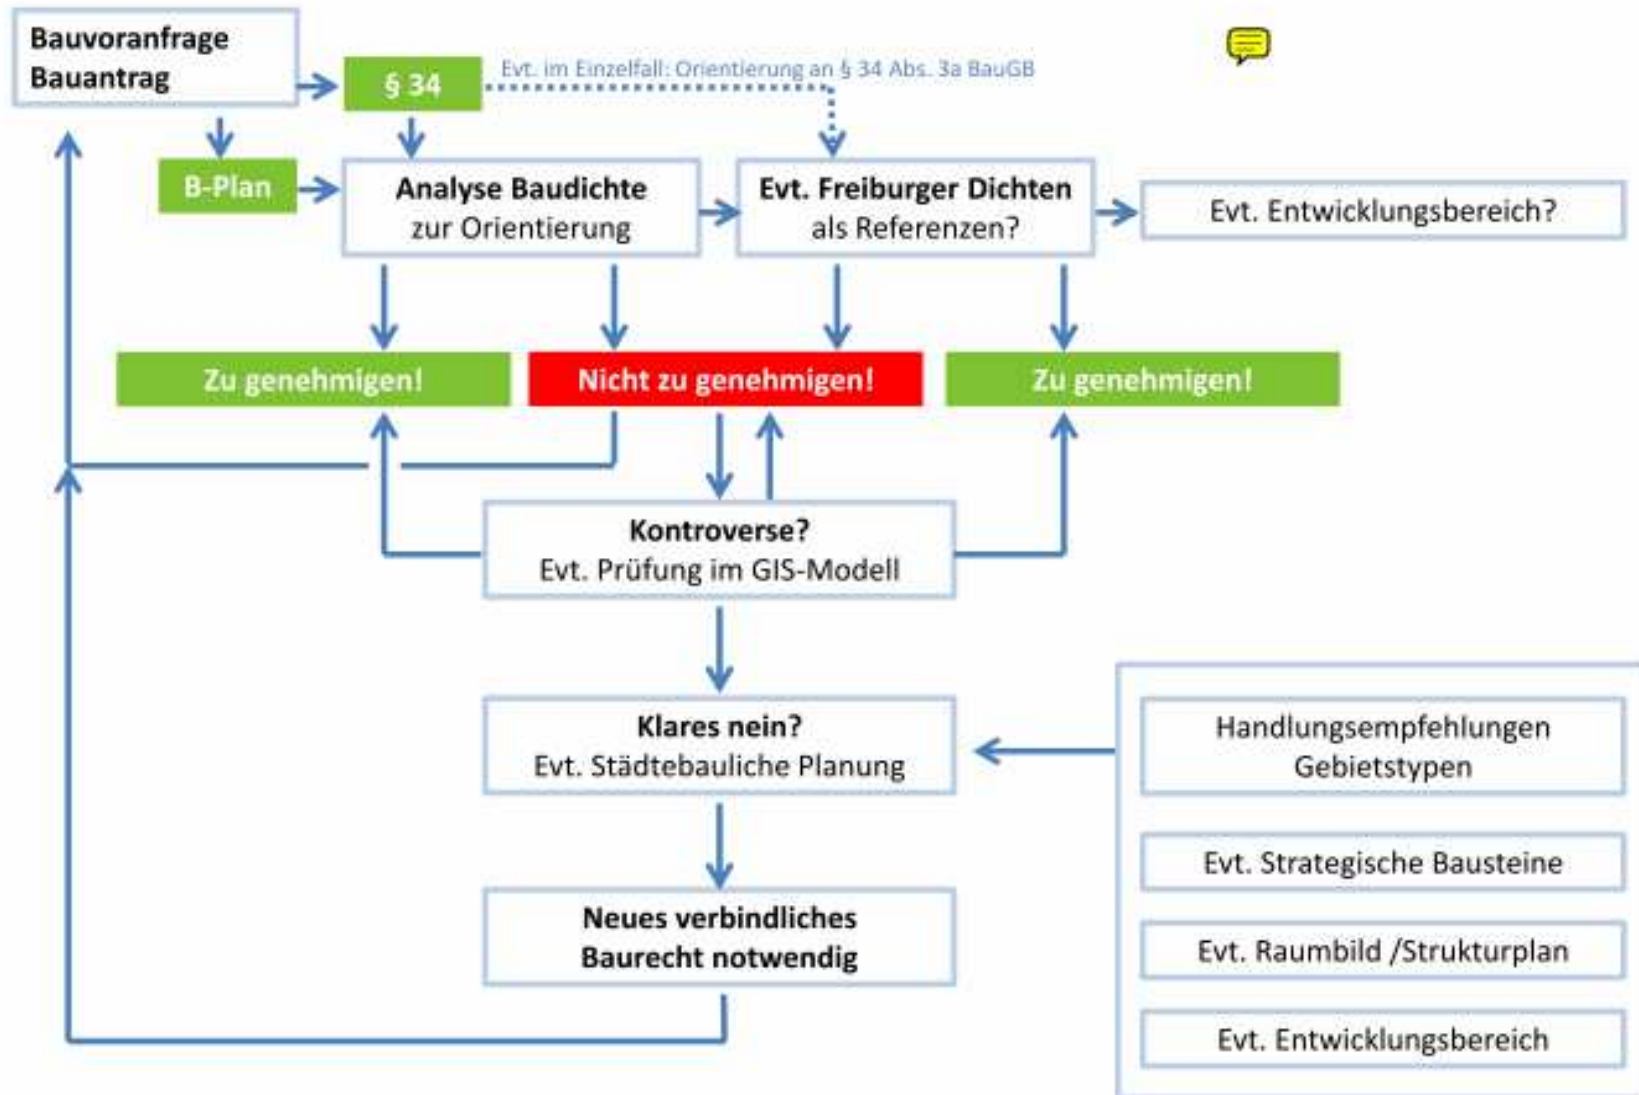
Bauvoranfrage
Bauantrag

§ 34

Evt. im Einzelfall: Orientierung an § 34 Abs. 3a BauGB

B-Plan

Analyse Baudichte
zur Orientierung

Evt. Freiburger Dichten
als Referenzen?

Evt. Entwicklungsbereich?

Zu genehmigen!

Nicht zu genehmigen!

Zu genehmigen!

Kontroverse?
Evt. Prüfung im GIS-Modell

Klares nein?
Evt. Städtebauliche Planung

Neues verbindliches
Baurecht notwendig

Handlungsempfehlungen
Gebietstypen

Evt. Strategische Bausteine

Evt. Raumbild /Strukturplan

Evt. Entwicklungsbereich